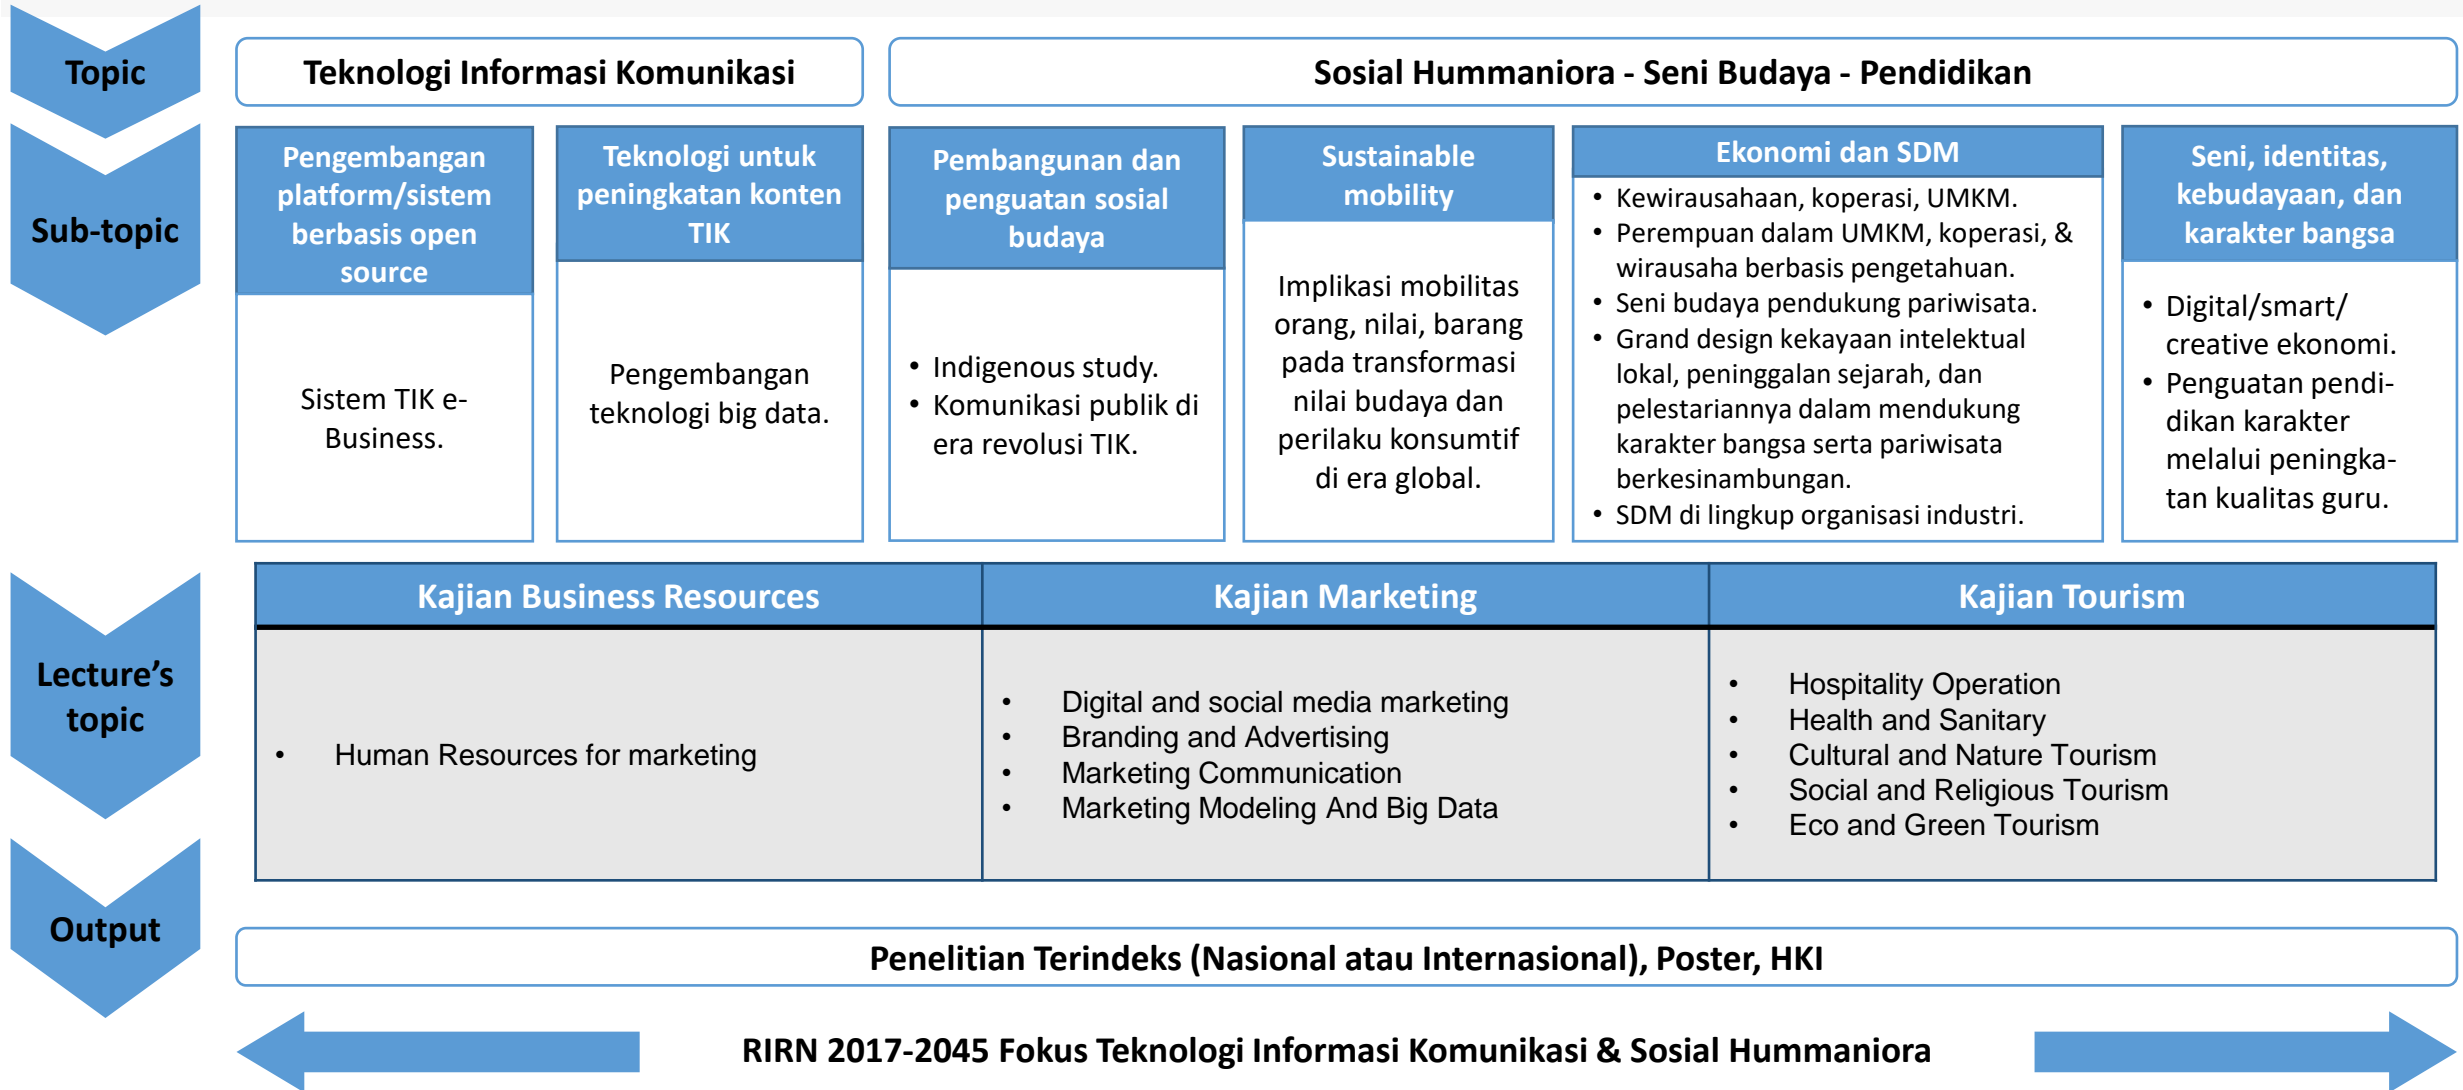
Topic

Teknologi Informasi Komunikasi

Sosial Hummaniora - Seni Budaya - Pendidikan

Sub-topic

Pengembangan platform/sistem berbasis open source

Sistem TIK e-Business.

Teknologi untuk peningkatan konten TIK

Pengembangan teknologi big data.

Pembangunan dan penguatan sosial budaya

• Indigenous study.
• Komunikasi publik di era revolusi TIK.

Sustainable mobility

Implikasi mobilitas orang, nilai, barang pada transformasi nilai budaya dan perilaku konsumtif di era global.

Ekonomi dan SDM

• Kewirausahaan, koperasi, UMKM.
• Perempuan dalam UMKM, koperasi, & wirausaha berbasis pengetahuan.
• Seni budaya pendukung pariwisata.
• Grand design kekayaan intelektual lokal, peninggalan sejarah, dan pelestariannya dalam mendukung karakter bangsa serta pariwisata berkesinambungan.
• SDM di lingkup organisasi industri.

Seni, identitas, kebudayaan, dan karakter bangsa

• Digital/smart/ creative ekonomi.
• Penguatan pendidikan karakter melalui peningkatan kualitas guru.

Lecture's topic

| Kajian Business Resources | Kajian Marketing | Kajian Tourism |
|---|---|---|
| • Human Resources for marketing | • Digital and social media marketing • Branding and Advertising • Marketing Communication • Marketing Modeling And Big Data | • Hospitality Operation • Health and Sanitary • Cultural and Nature Tourism • Social and Religious Tourism • Eco and Green Tourism |

Output

Penelitian Terindeks (Nasional atau Internasional), Poster, HKI

RIRN 2017-2045 Fokus Teknologi Informasi Komunikasi & Sosial Hummaniora